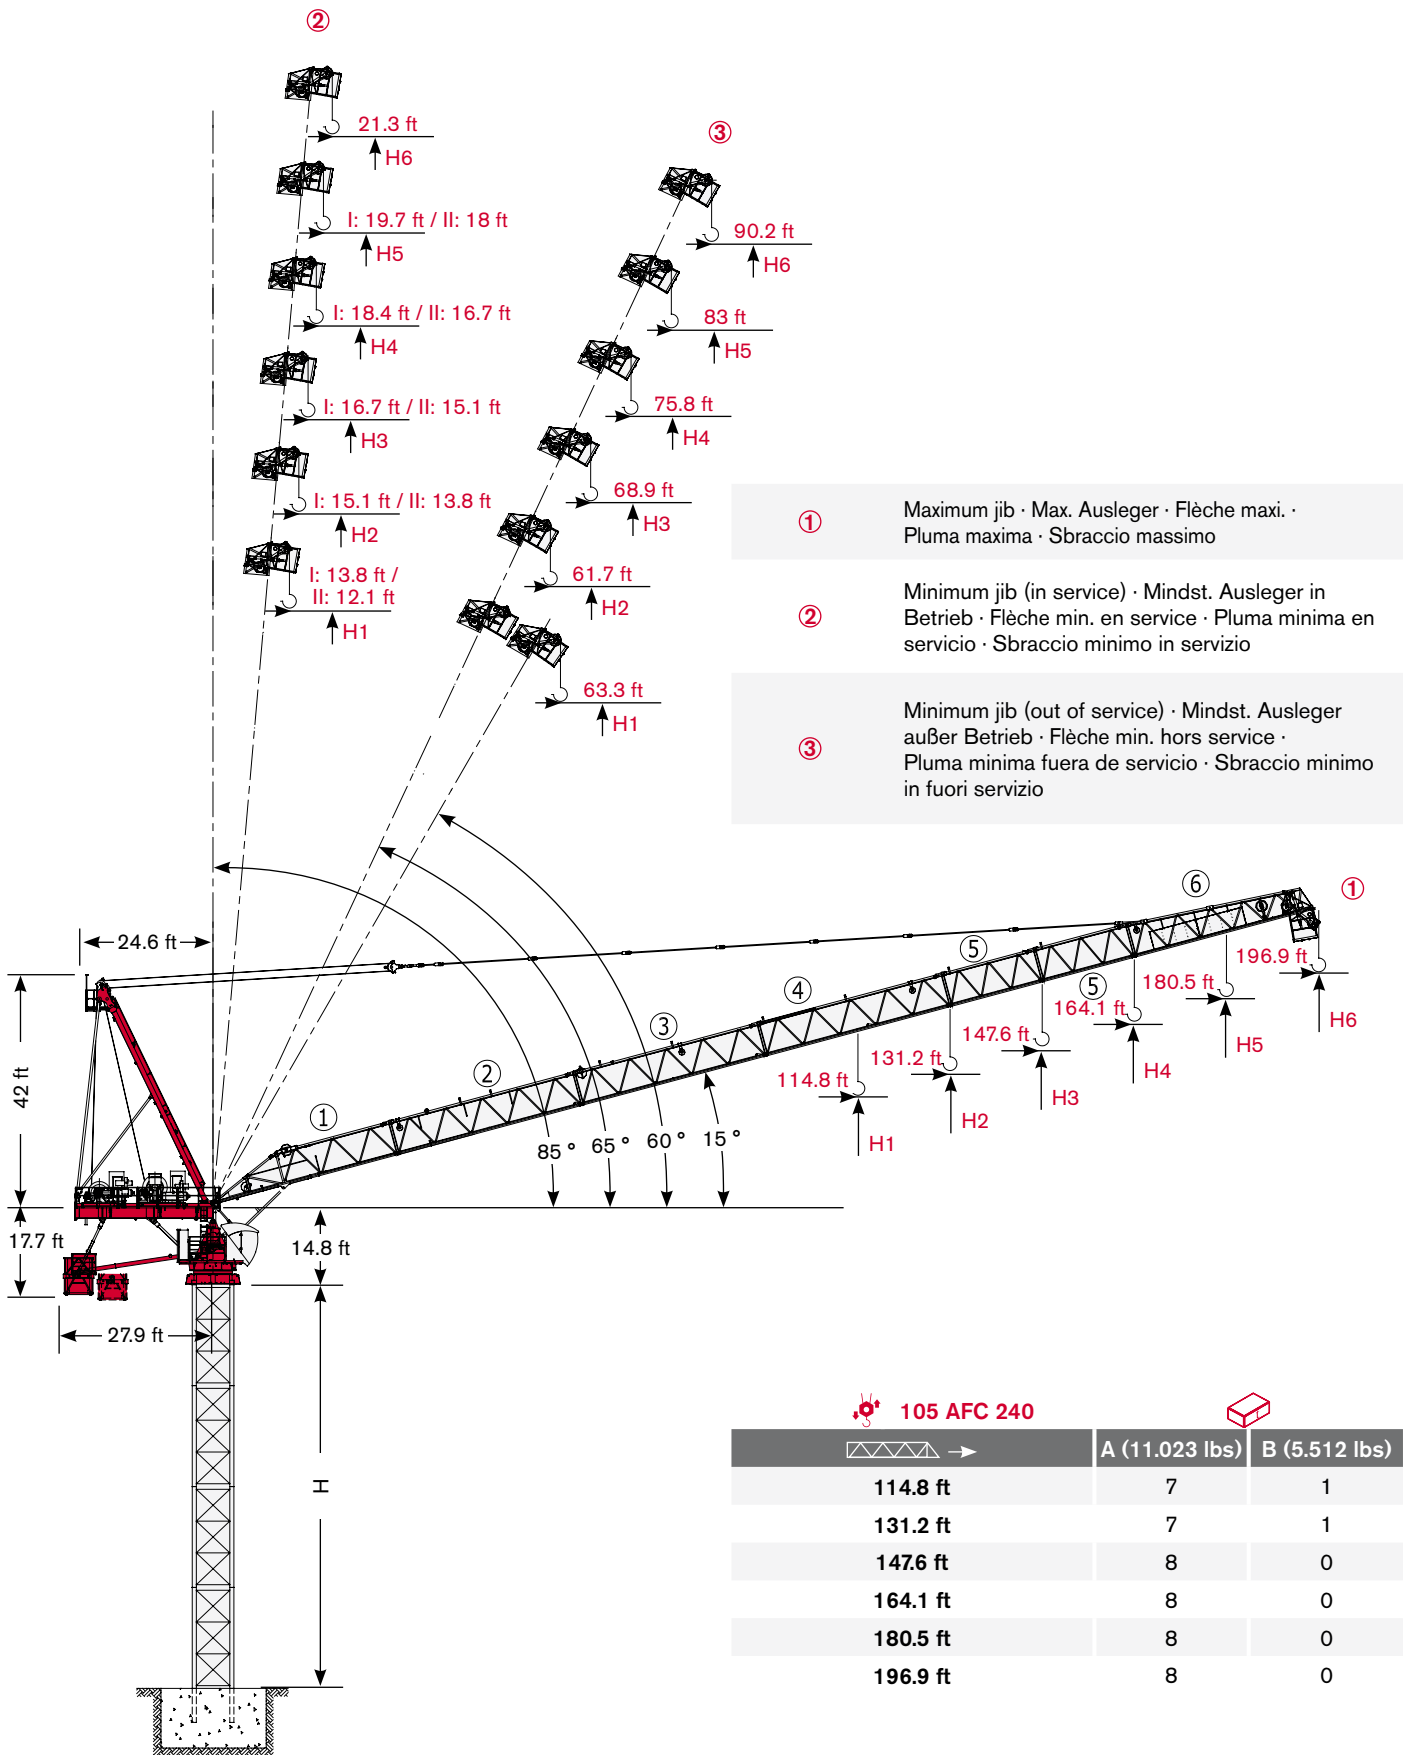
②

21.3 ft
H6

I: 19.7 ft / II: 18 ft
H5

I: 18.4 ft / II: 16.7 ft
H4

I: 16.7 ft / II: 15.1 ft
H3

I: 15.1 ft / II: 13.8 ft
H2

I: 13.8 ft / II: 12.1 ft
H1

③

90.2 ft
H6

83 ft
H5

75.8 ft
H4

68.9 ft
H3

61.7 ft
H2

63.3 ft
H1

| | |
|---|---|
| ① | Maximum jib · Max. Ausleger · Flèche maxi. · Pluma maxima · Sbraccio massimo |
| ② | Minimum jib (in service) · Mindst. Ausleger in Betrieb · Flèche min. en service · Pluma minima en servicio · Sbraccio minimo in servizio |
| ③ | Minimum jib (out of service) · Mindst. Ausleger außer Betrieb · Flèche min. hors service · Pluma minima fuera de servicio · Sbraccio minimo in fuori servizio |

24.6 ft
42 ft
17.7 ft
27.9 ft
14.8 ft
H

① ② ③ ④ ⑤ ⑤ ⑥ ①

85 ° 65 ° 60 ° 15 °

114.8 ft H1
131.2 ft H2
147.6 ft H3
164.1 ft H4
180.5 ft H5
196.9 ft H6

105 AFC 240

| | A (11.023 lbs) | B (5.512 lbs) |
|---|---|---|
| 114.8 ft | 7 | 1 |
| 131.2 ft | 7 | 1 |
| 147.6 ft | 8 | 0 |
| 164.1 ft | 8 | 0 |
| 180.5 ft | 8 | 0 |
| 196.9 ft | 8 | 0 |